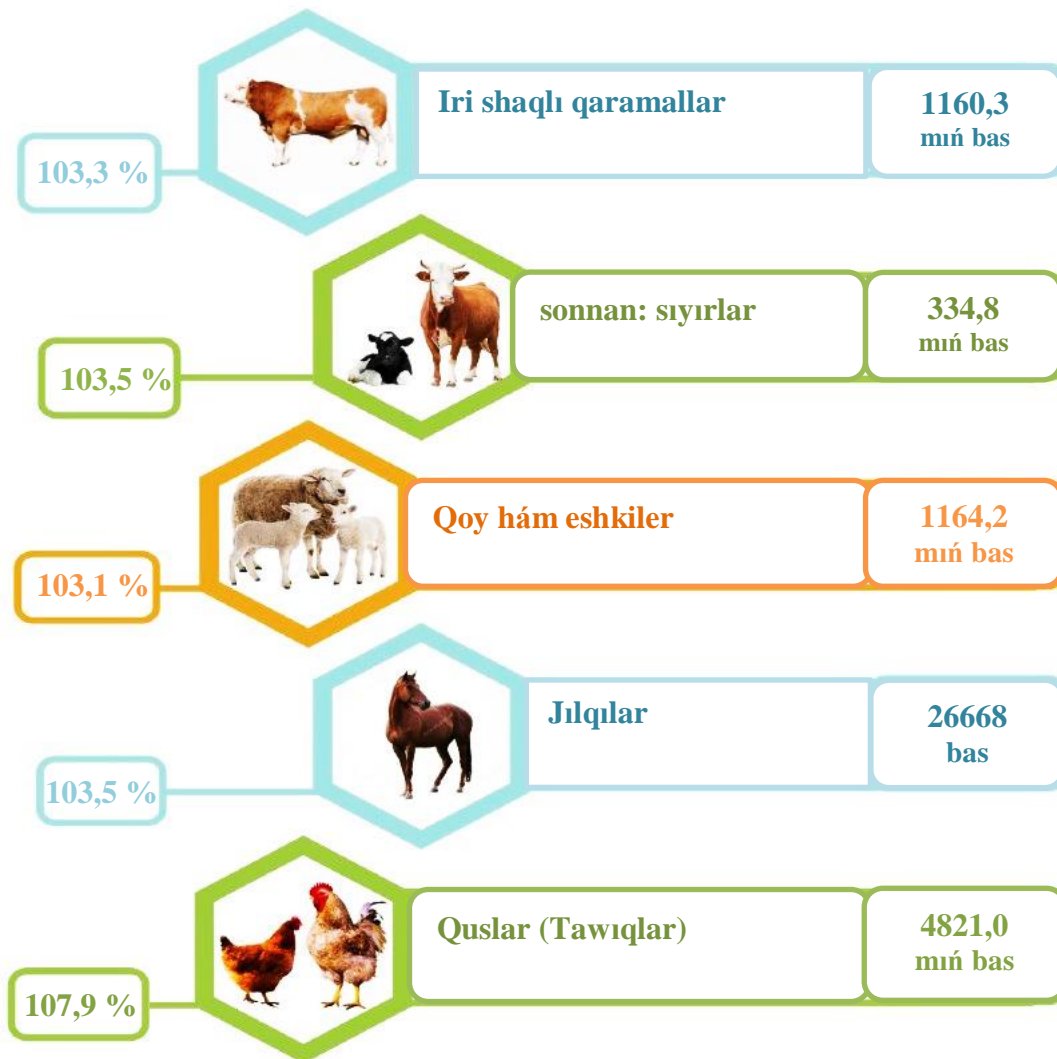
Iri shaqlı qaramallar

1160,3
mıń bas

103,3 %

sonnan: sıyırlar

334,8
mıń bas

103,5 %

Qoy hám eshkiler

1164,2
mıń bas

103,1 %

Jılqılar

26668
bas

103,5 %

Quslar (Tawıqlar)

4821,0
mıń bas

107,9 %